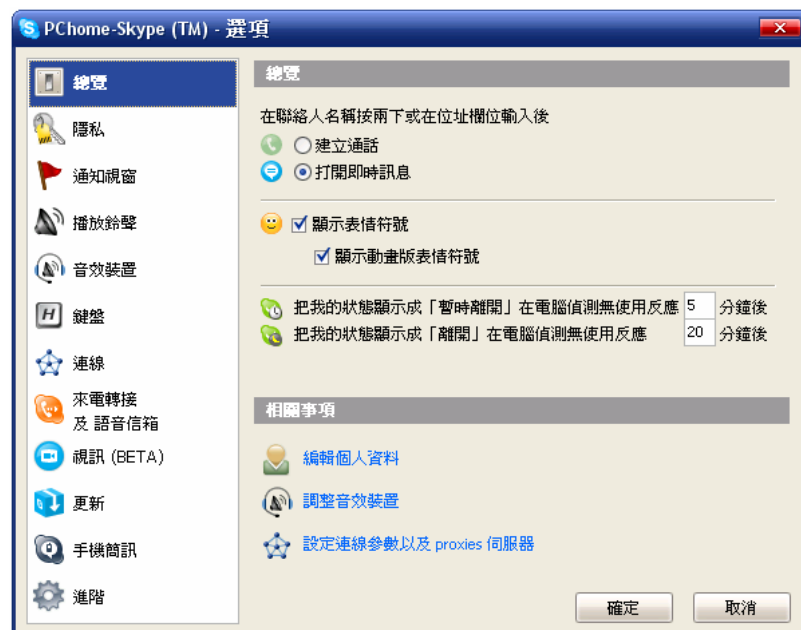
PChome-Skype (TM) - 選項

總覽
隱私
通知視窗
播放鈴聲
音效裝置
鍵盤
連線
來電轉接 及 語音信箱
視訊 (BETA)
更新
手機簡訊
進階

總覽

在聯絡人名稱按兩下或在位址欄位輸入後
建立通話
打開即時訊息

顯示表情符號
顯示動畫版表情符號

把我的狀態顯示成「暫時離開」在電腦偵測無使用反應 5 分鐘後
把我的狀態顯示成「離開」在電腦偵測無使用反應 20 分鐘後

相關事項

編輯個人資料
調整音效裝置
設定連線參數以及 proxies 伺服器

確定
取消